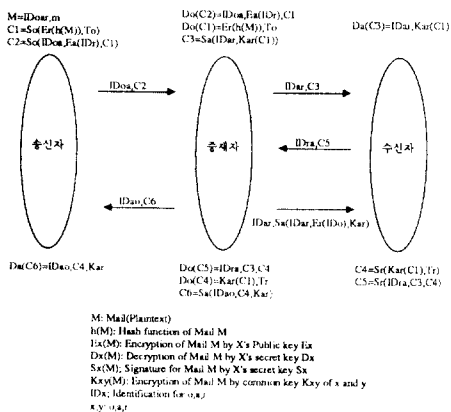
M=IDoar,m
C1=So(Er(h(M)),To)
C2=So(IDoa,Ea(IDr),C1)

Do(C2)=IDoa,Ea(IDr),C1
Do(C1)=Er(h(M)),To
C3=Sa(IDar,Kar(C1))

Da(C3)=IDar,Kar(C1)

IDoa,C2

IDar,C3

송신자

중재자

수신자

IDra,C5

IDao,C6

IDar,Sa(IDar,Er(IDo),Kar)

Da(C6)=IDao,C4,Kar

Do(C5)=IDra,C3,C4
Do(C4)=Kar(C1),Tr
C6=Sa(IDao,C4,Kar)

C4=Sr(Kar(C1),Tr)
C5=Sr(IDra,C3,C4)

M: Mail(Plaintext)
h(M): Hash function of Mail M
Ex(M): Encryption of Mail M by X's Public key Ex
Dx(M): Decryption of Mail M by X's secret key Dx
Sx(M): Signature for Mail M by X's secret key Sx
Kxy(M): Encryption of Mail M by common key Kxy of x and y
IDx: Identification for o,a,r
x,y: o,a,r